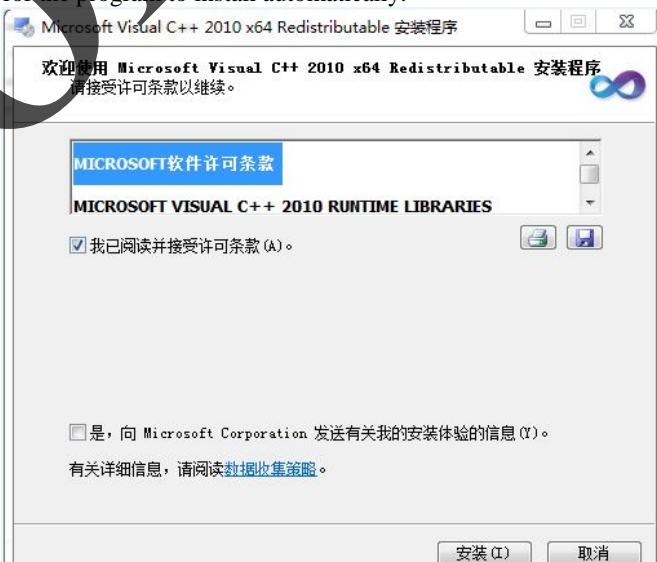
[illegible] program to install automatically.

Microsoft Visual C++ 2010 x64 Redistributable 安装程序

欢迎使用 Microsoft Visual C++ 2010 x64 Redistributable 安装程序
请接受许可条款以继续。

MICROSOFT软件许可条款

MICROSOFT VISUAL C++ 2010 RUNTIME LIBRARIES

我已阅读并接受许可条款(A)。

是，向 Microsoft Corporation 发送有关我的安装体验的信息(Y)。

有关详细信息，请阅读数据收集策略。

安装(I)　取消